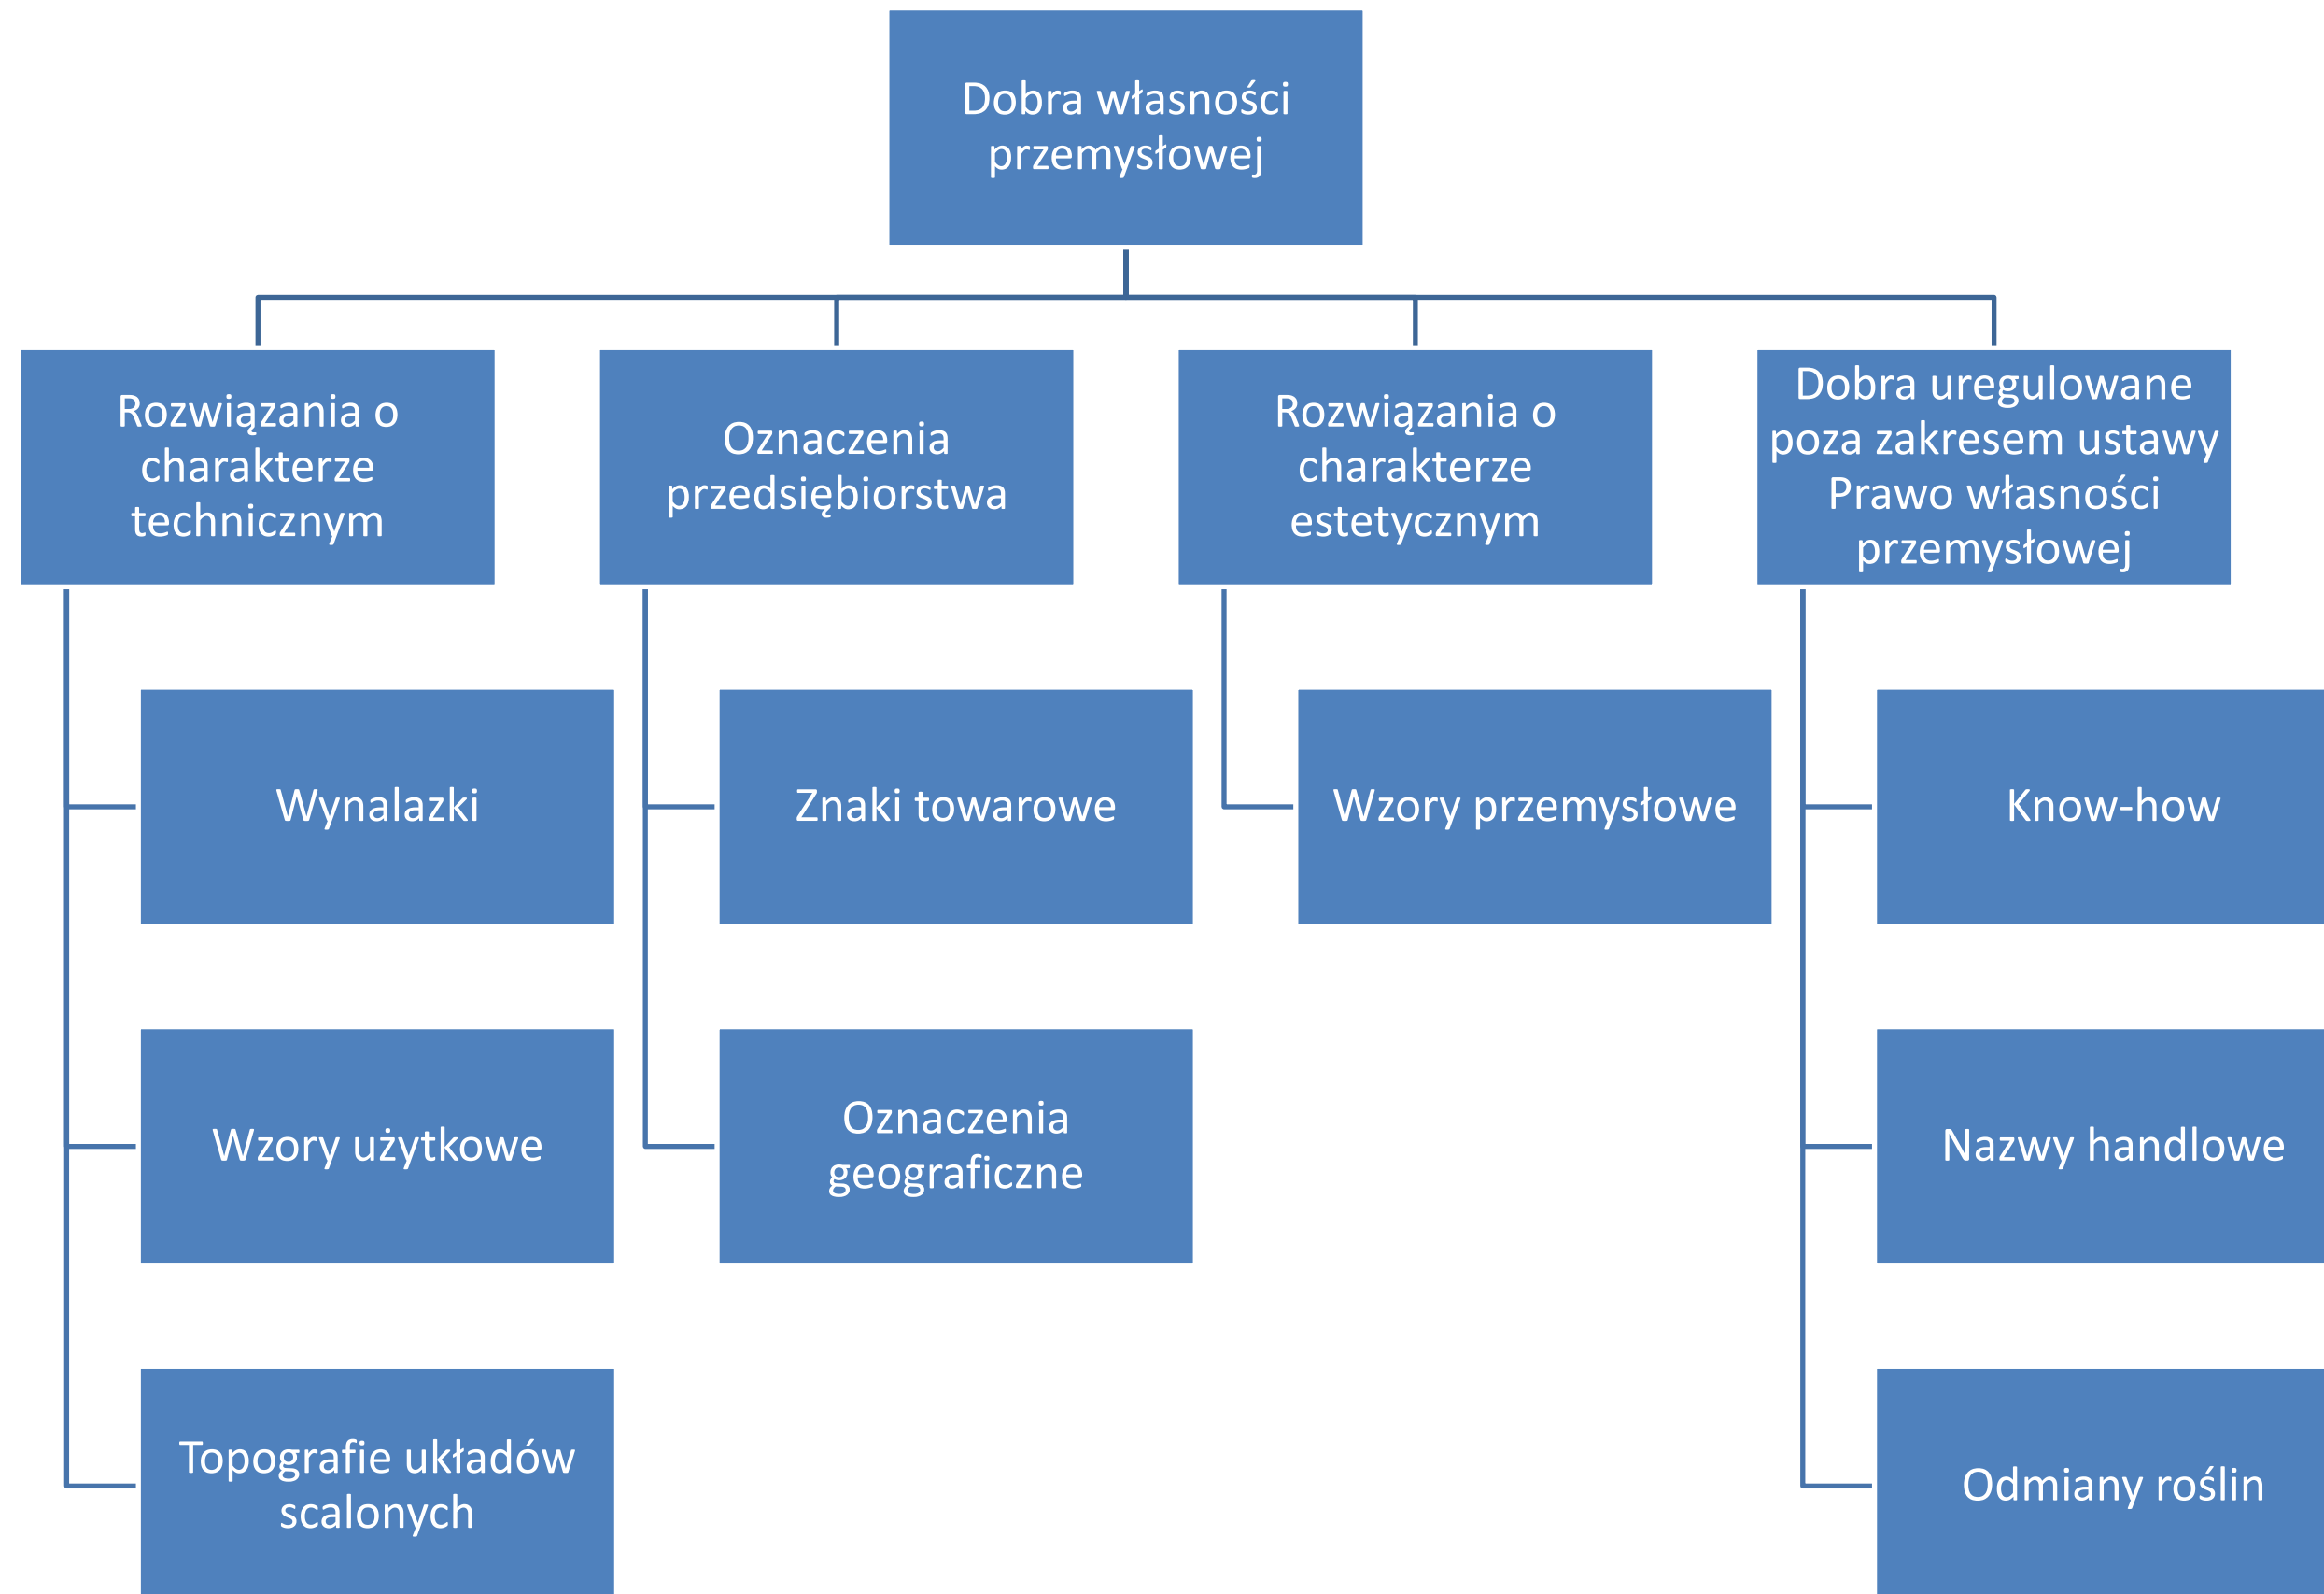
Dobra własności przemysłowej

Rozwiązania o charakterze technicznym

Oznaczenia przedsiębiorstwa

Rozwiązania o charakterze estetycznym

Dobra uregulowane poza zakresem ustawy Prawo własności przemysłowej

Wynalazki

Wzory użytkowe

Topografie układów scalonych

Znaki towarowe

Oznaczenia geograficzne

Wzory przemysłowe

Know-how

Nazwy handlowe

Odmiany roślin